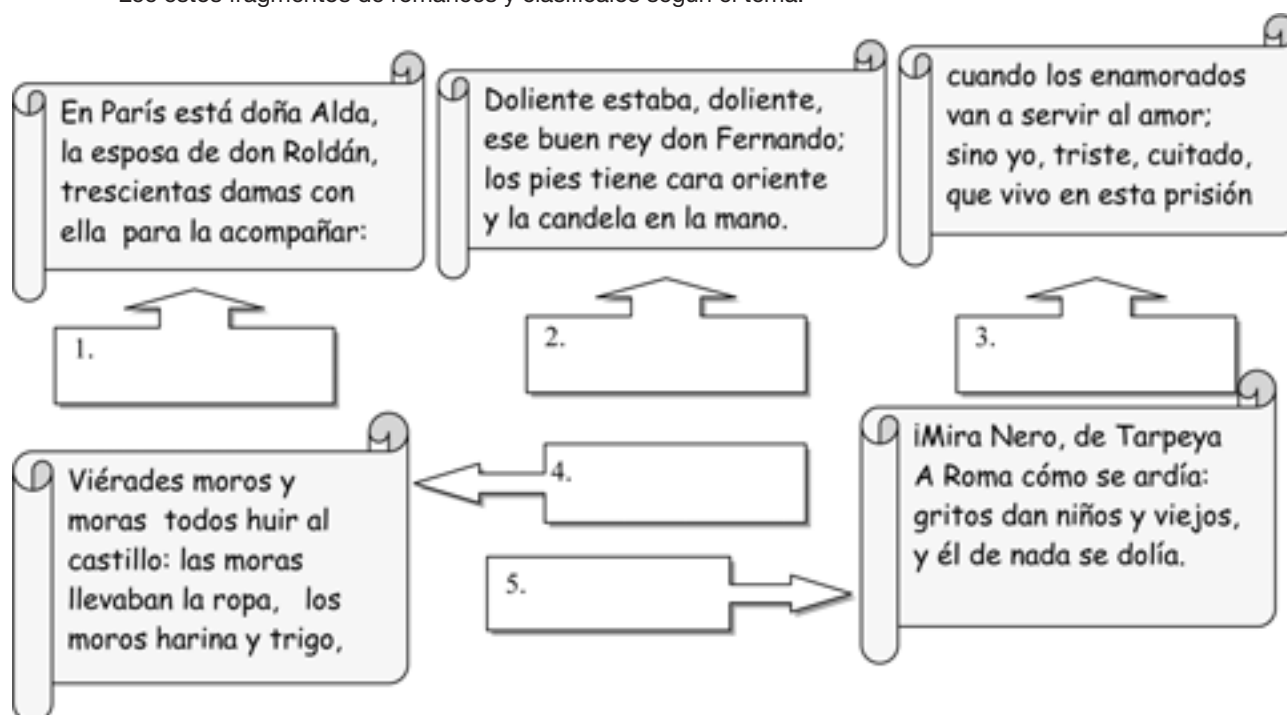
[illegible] estos fragmentos de romances y clasifícalos según el tema.

En París está doña Alda, la esposa de don Roldán, trescientas damas con ella para la acompañar:

1.

Doliente estaba, doliente, ese buen rey don Fernando; los pies tiene cara oriente y la candela en la mano.

2.

cuando los enamorados van a servir al amor; sino yo, triste, cuitado, que vivo en esta prisión

3.

Viérades moros y moras todos huir al castillo: las moras llevaban la ropa, los moros harina y trigo,

4.

5.

¡Mira Nero, de Tarpeya A Roma cómo se ardía: gritos dan niños y viejos, y él de nada se dolía.